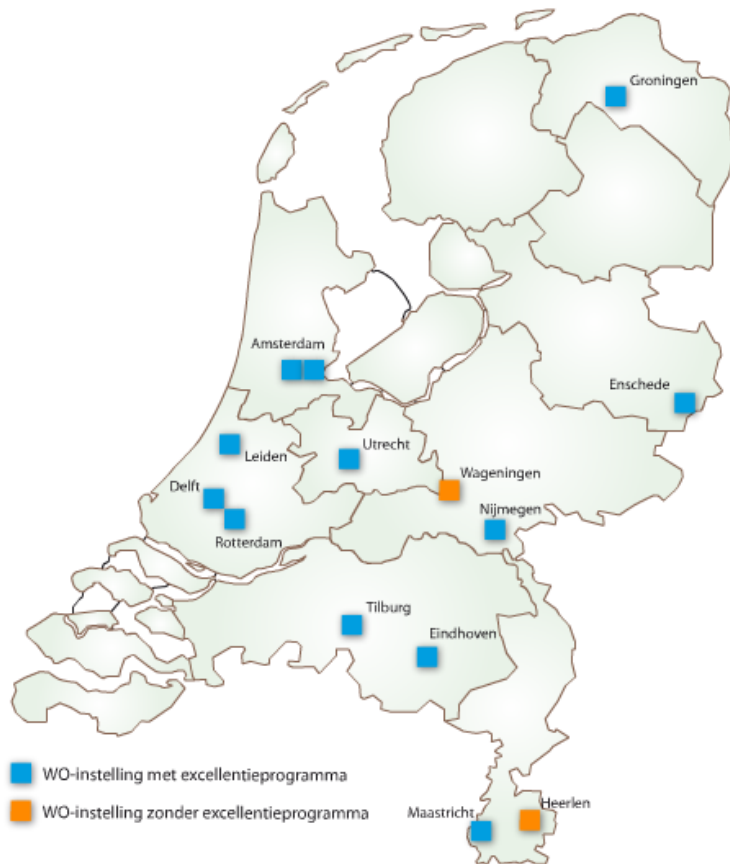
Groningen

Amsterdam

Enschede

Leiden

Utrecht

Wageningen

Delft

Nijmegen

Rotterdam

Tilburg

Eindhoven

WO-instelling met excellentieprogramma

WO-instelling zonder excellentieprogramma

Maastricht

Heerlen